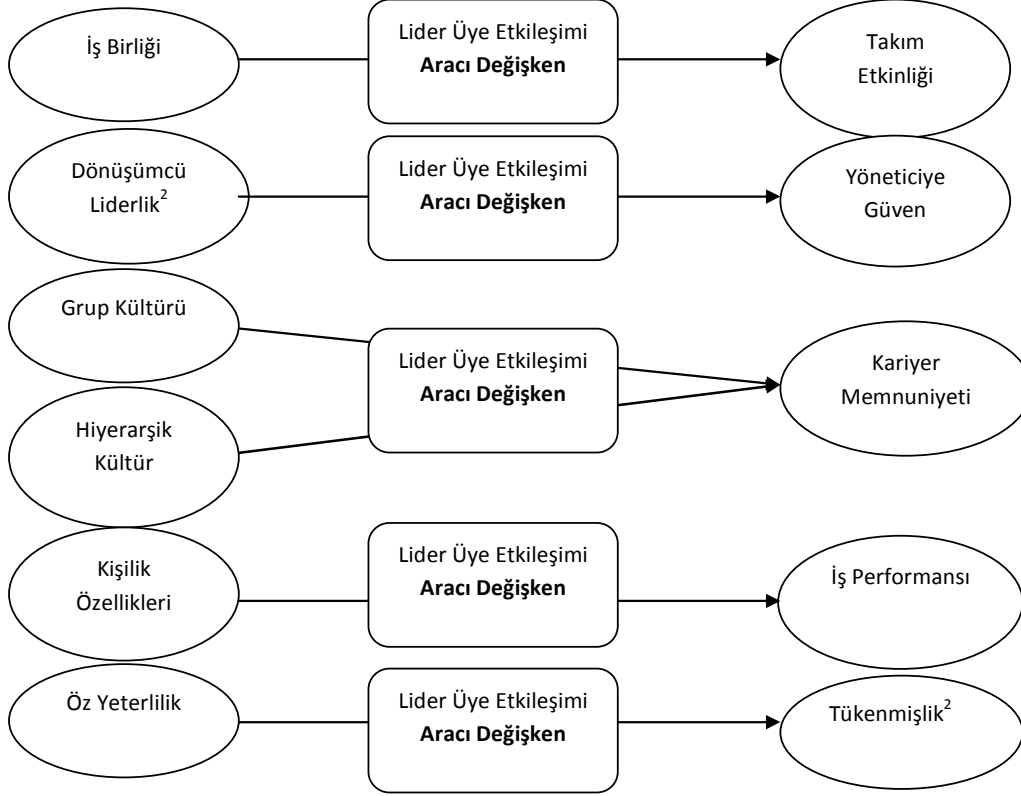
İş Birliği

Lider Üye Etkileşimi
**Aracı Değişken**

Takım Etkinliği

Dönüşümcü Liderlik$^2$

Lider Üye Etkileşimi
**Aracı Değişken**

Yöneticiye Güven

Grup Kültürü

Lider Üye Etkileşimi
**Aracı Değişken**

Kariyer Memnuniyeti

Hiyerarşik Kültür

Kişilik Özellikleri

Lider Üye Etkileşimi
**Aracı Değişken**

İş Performansı

Öz Yeterlilik

Lider Üye Etkileşimi
**Aracı Değişken**

Tükenmişlik$^2$